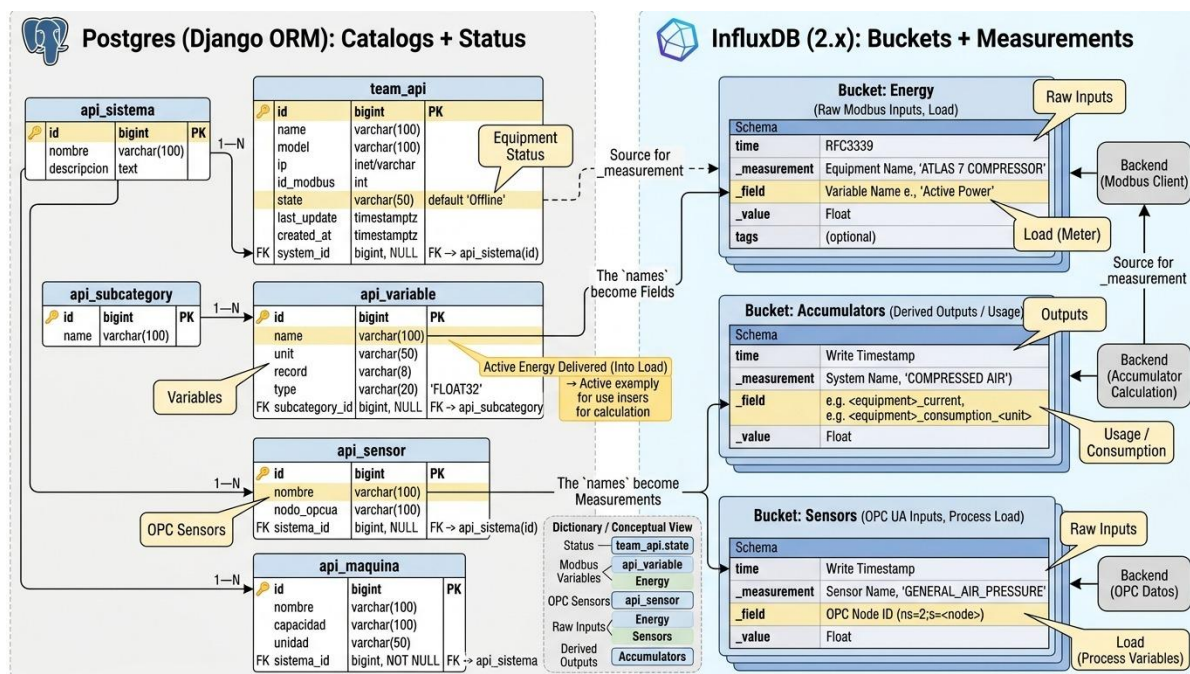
Postgres (Django ORM): Catalogs + Status

InfluxDB (2.x): Buckets + Measurements

api_sistema

| | | | |
|---|---|---|---|
| | id | bigint | PK |
| | nombre | varchar(100) | |
| | descripcion | text | |

1—N

team_api

| | | | |
|---|---|---|---|
| | id | bigint | PK |
| | name | varchar(100) | |
| | model | varchar(100) | |
| | ip | inet/varchar | |
| | id_modbus | int | |
| | state | varchar(50) | default 'Offline' |
| | last_update | timestamptz | |
| | created_at | timestamptz | |
| FK | system_id | bigint, NULL | FK → api_sistema(id) |

Equipment Status

Source for _measurement

api_subcategory

| | | | |
|---|---|---|---|
| | id | bigint | PK |
| | name | varchar(100) | |

1—N

api_variable

| | | | |
|---|---|---|---|
| | id | bigint | PK |
| | name | varchar(100) | |
| | unit | varchar(50) | |
| | record | varchar(8) | |
| | type | varchar(20) | 'FLOAT32' |
| FK | subcategory_id | bigint, NULL | FK → api_subcategory |

Variables

Active Energy Delivered (Into Load) → Active exampl y for use insers for calculation

The `names` become Fields

api_sensor

| | | | |
|---|---|---|---|
| | id | bigint | PK |
| | nombre | varchar(100) | |
| | nodo_opcua | varchar(100) | |
| FK | sistema_id | bigint, NULL | FK → api_sistema(id) |

1—N

OPC Sensors

The `names` become Measurements

api_maquina

| | | | |
|---|---|---|---|
| | id | bigint | PK |
| | nombre | varchar(100) | |
| | capacidad | varchar(100) | |
| | unidad | varchar(50) | |
| FK | sistema_id | bigint, NOT NULL | FK → api_sistema |

1—N

Dictionary / Conceptual View
Status — team_api.state
Modbus Variables — api_variable, Energy
OPC Sensors — api_sensor
Raw Inputs — Energy, Sensors
Derived Outputs — Accumulators

Bucket: Energy
(Raw Modbus Inputs, Load)

Raw Inputs

Schema

| | |
|---|---|
| time | RFC3339 |
| _measurement | Equipment Name, 'ATLAS 7 COMPRESSOR' |
| _field | Variable Name e., 'Active Power' |
| _value | Float |
| tags | (optional) |

Load (Meter)

Backend (Modbus Client)

Source for _measurement

Bucket: Accumulators (Derived Outputs / Usage)

Outputs

Schema

| | |
|---|---|
| time | Write Timestamp |
| _measurement | System Name, 'COMPRESSED AIR') |
| _field | e.g. <equipment>_current, e.g. <equipment>_consumption_<unit> |
| _value | Float |

Backend (Accumulator Calculation)

Usage / Consumption

Bucket: Sensors (OPC UA Inputs, Process Load)

Raw Inputs

Schema

| | |
|---|---|
| time | Write Timestamp |
| _measurement | Sensor Name, 'GENERAL_AIR_PRESSURE' |
| _field | OPC Node ID (ns=2;s=<node>) |
| _value | Float |

Backend (OPC Datos)

Load (Process Variables)